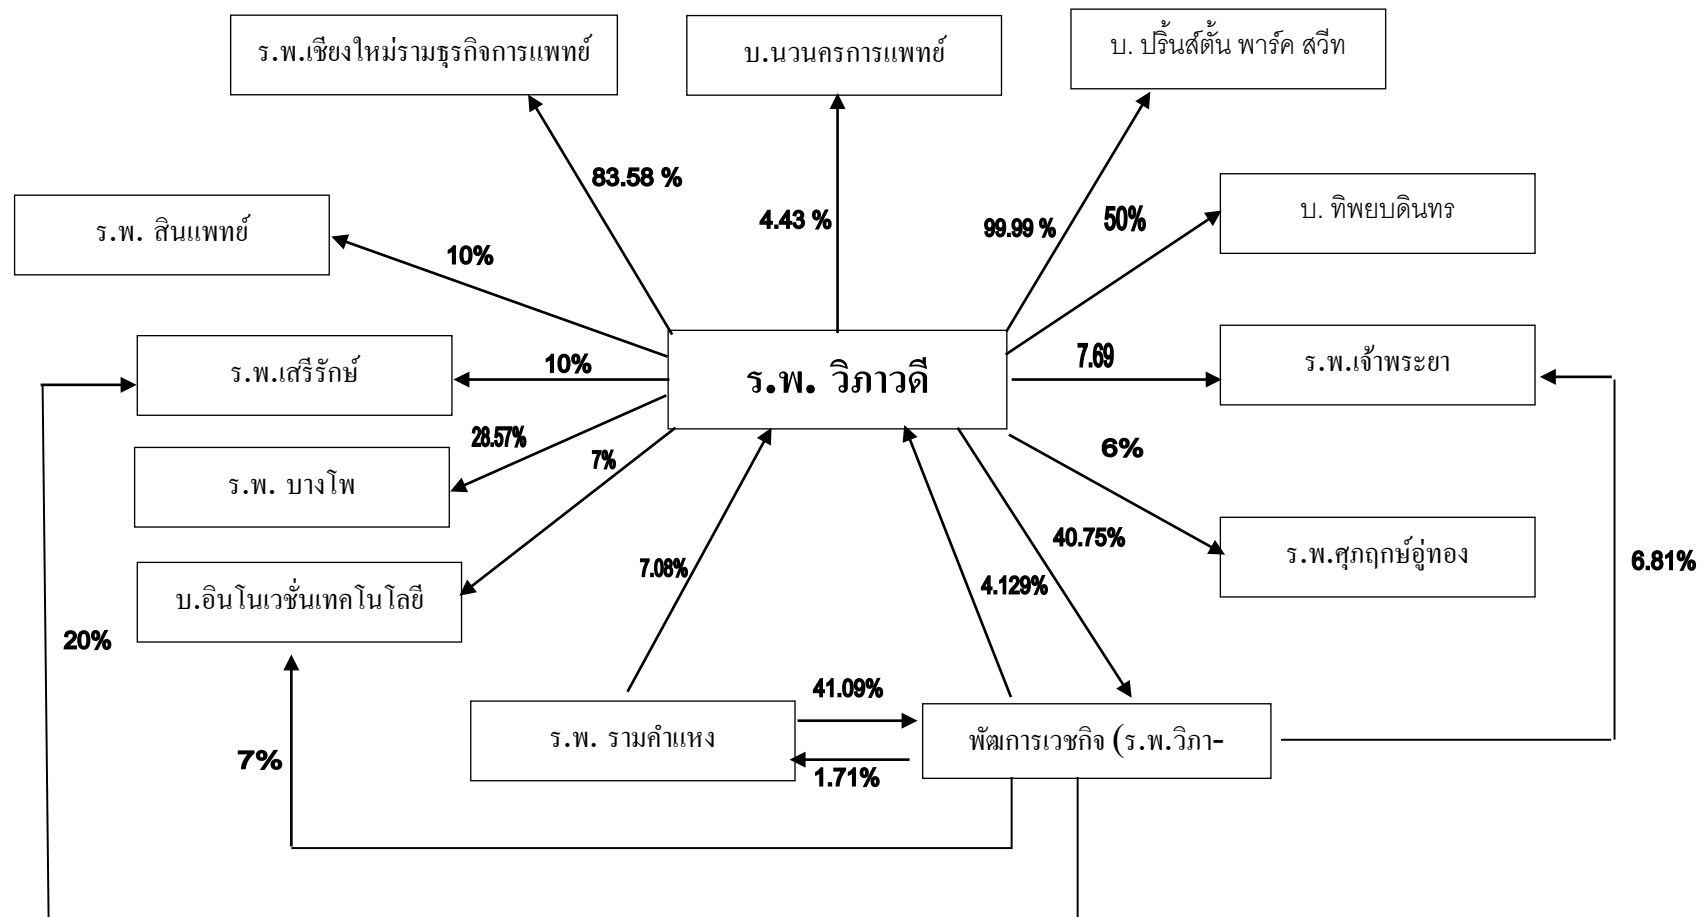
ร.พ.เชียงใหม่รามธุรกิจการแพทย์

บ.นวนครการแพทย์

บ. ปริ้นส์ตั้น พาร์ค สวีท

83.58 %

4.43 %

99.99 %

50%

บ. ทิพยบดินทร

ร.พ. สินแพทย์

10%

10%

ร.พ.เสรีรักษ์

ร.พ. วิภาวดี

7.69

ร.พ.เจ้าพระยา

28.57%

7%

ร.พ. บางโพ

6%

40.75%

ร.พ.ศุภฤกษ์อู่ทอง

7.08%

4.129%

บ.อินโนเวชั่นเทคโนโลยี

6.81%

20%

41.09%

ร.พ. รามคำแหง

พัฒการเวชกิจ (ร.พ.วิภา-

7%

1.71%